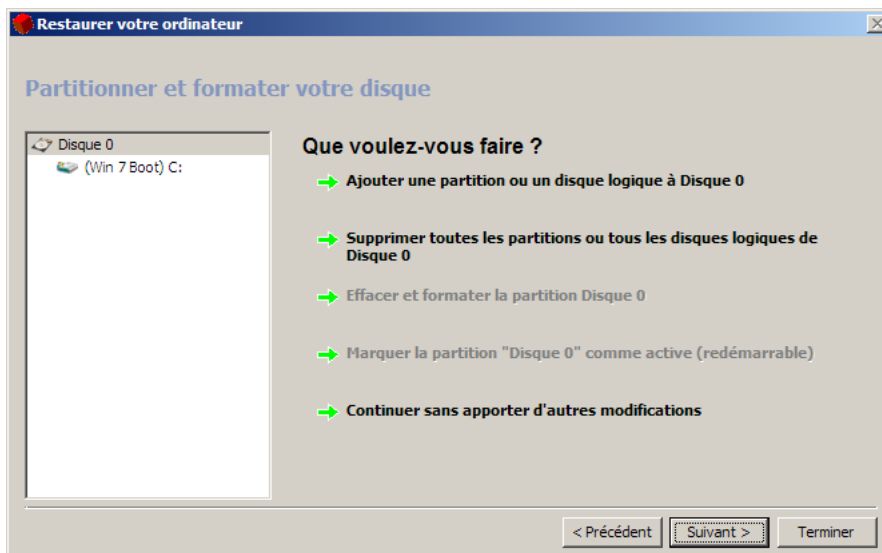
Restaurer votre ordinateur

Partitionner et formater votre disque

Disque 0
(Win 7 Boot) C:

Que voulez-vous faire ?

Ajouter une partition ou un disque logique à Disque 0

Supprimer toutes les partitions ou tous les disques logiques de Disque 0

Effacer et formater la partition Disque 0

Marquer la partition "Disque 0" comme active (redémarrable)

Continuer sans apporter d'autres modifications

< Précédent | Suivant > | Terminer